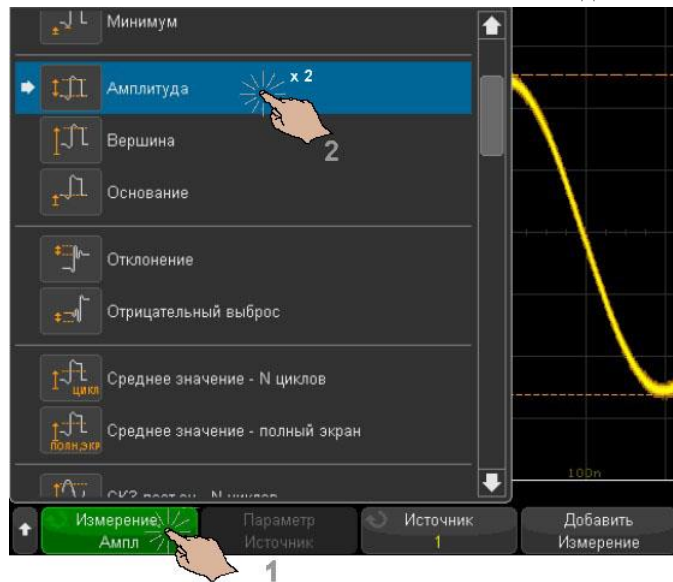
Минимум

Амплитуда

x 2

2

Вершина

Основание

Отклонение

Отрицательный выброс

цикл

Среднее значение - N циклов

полн.экр

Среднее значение - полный экран

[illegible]

100n

Измерение
Ампл

Параметр
Источник

Источник
1

Добавить
Измерение

1